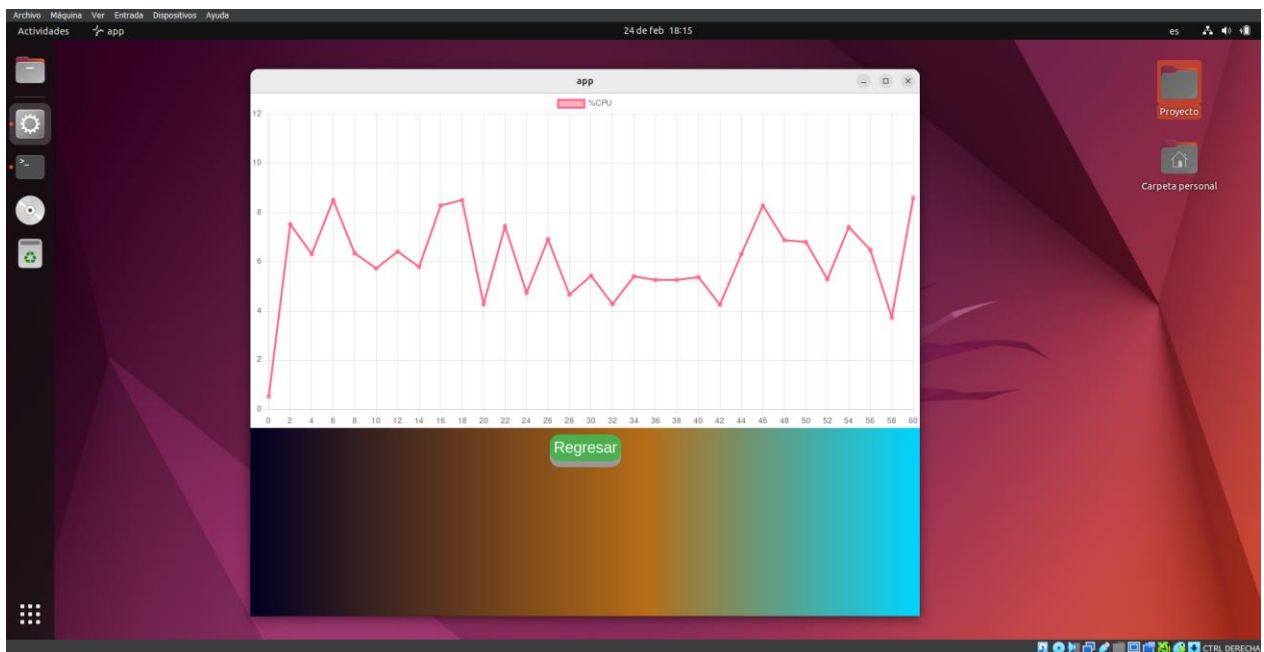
Archivo Máquina Ver Entrada Dispositivos Ayuda
Actividades app
24 de feb 18:15
es

app

%CPU

12
10
8
6
4
2
0

0 2 4 6 8 10 12 14 16 18 20 22 24 26 28 30 32 34 36 38 40 42 44 46 48 50 52 54 56 58 60

Regresar

Proyecto
Carpeta personal

CTRL DERECHA